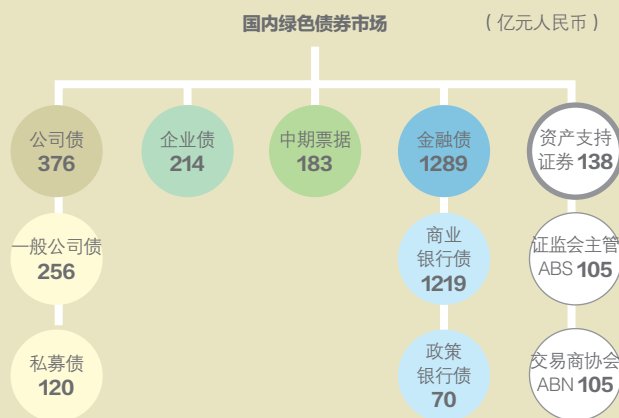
国内绿色债券市场

（亿元人民币）

公司债
376

企业债
214

中期票据
183

金融债
1289

资产支持
证券 138

一般公司债
256

商业
银行债
1219

证监会主管
ABS 105

私募债
120

政策
银行债
70

交易商协会
ABN 105